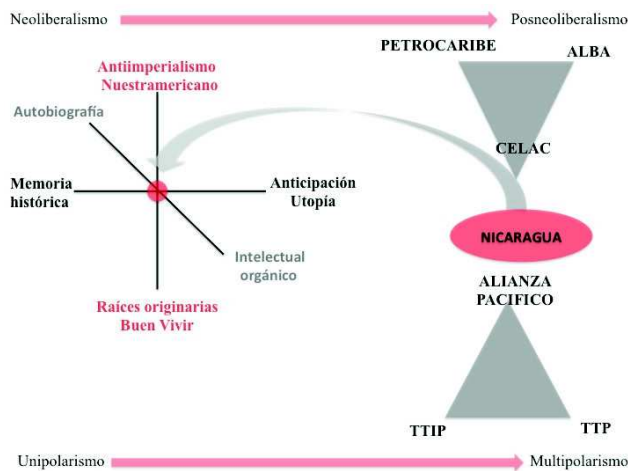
Neoliberalismo

Posneoliberalismo

Antiimperialismo
Nuestramericano

Autobiografía

Memoria histórica

Anticipación
Utopía

Intelectual orgánico

Raíces originarias
Buen Vivir

PETROCARIBE

ALBA

CELAC

NICARAGUA

ALIANZA
PACIFICO

TTIP

TTP

Unipolarismo

Multipolarismo